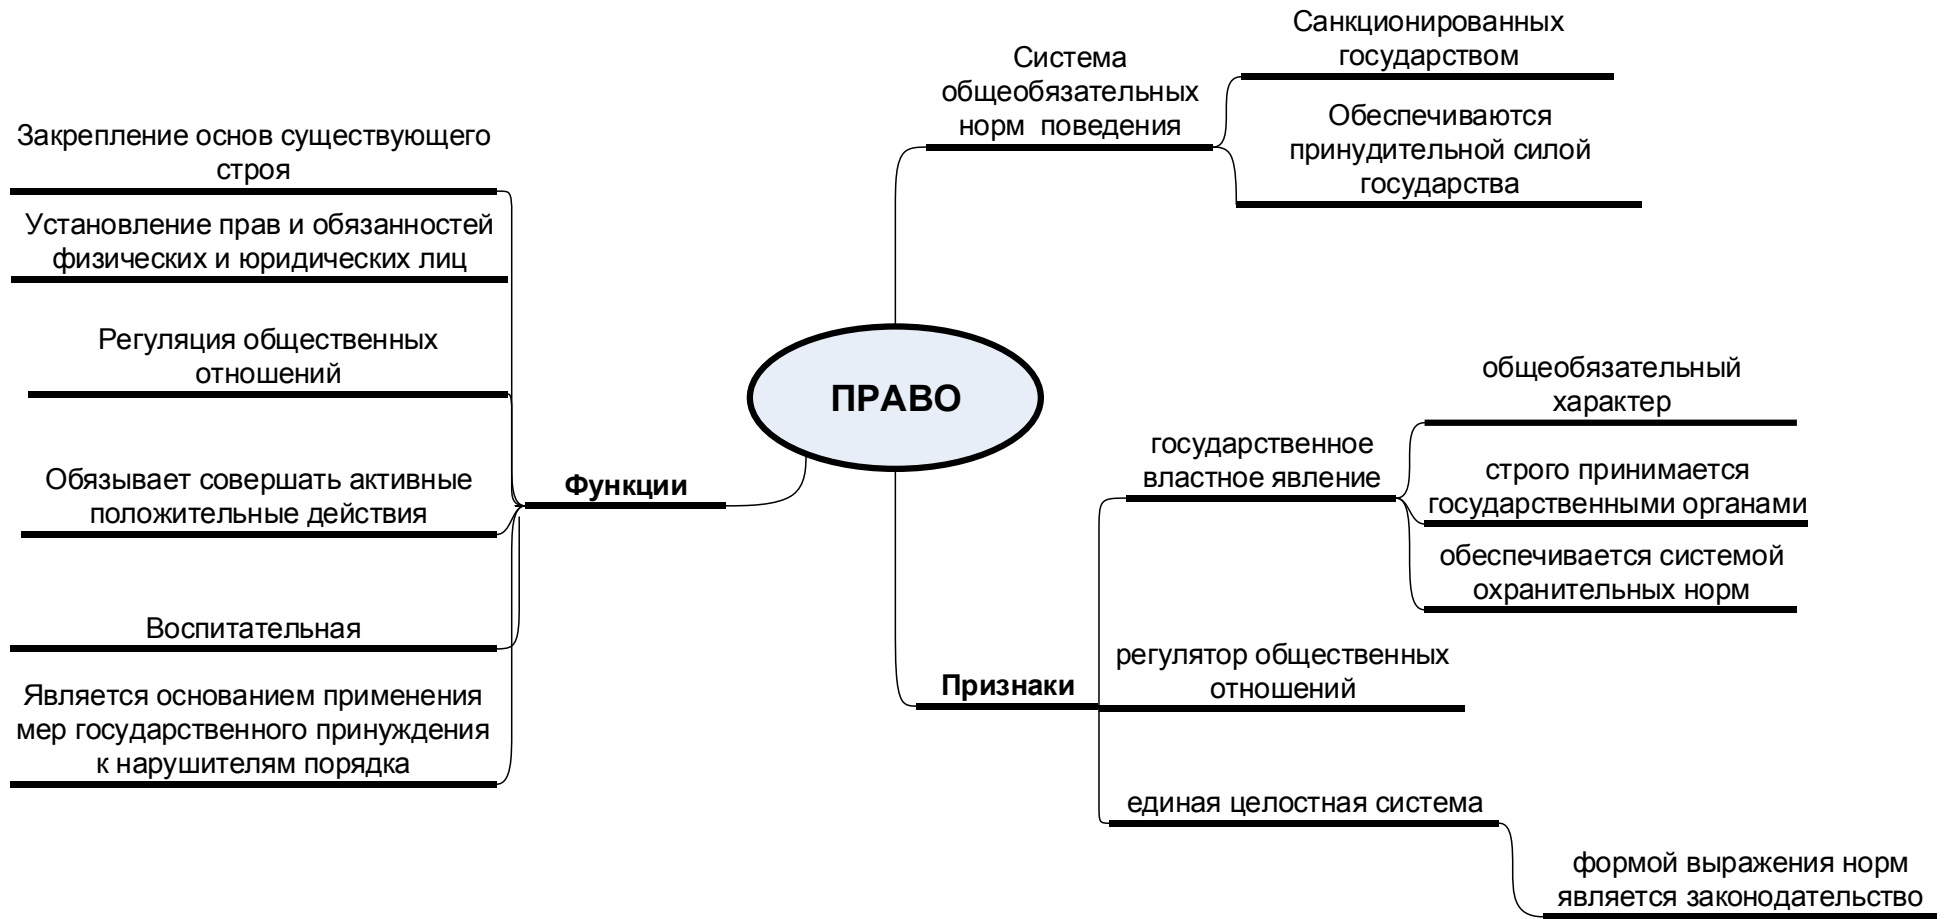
ПРАВО

Система общеобязательных норм поведения

Санкционированных государством

Обеспечиваются принудительной силой государства

Функции

Закрепление основ существующего строя

Установление прав и обязанностей физических и юридических лиц

Регуляция общественных отношений

Обязывает совершать активные положительные действия

Воспитательная

Является основанием применения мер государственного принуждения к нарушителям порядка

Признаки

государственное властное явление

общеобязательный характер

строго принимается государственными органами

обеспечивается системой охранительных норм

регулятор общественных отношений

единая целостная система

формой выражения норм является законодательство